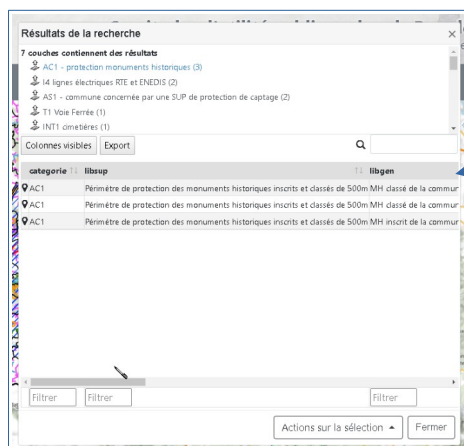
Résultats de la recherche

7 couches contiennent des résultats
AC1 - protection monuments historiques (3)
I4 lignes électriques RTE et ENEDIS (2)
AS1 - commune concernée par une SUP de protection de captage (2)
T1 Voie Ferrée (1)
INT1 cimetières (1)

Colonnes visibles | Export

| categorie | libsup | libgen |
|---|---|---|
| AC1 | Périmètre de protection des monuments historiques inscrits et classés de 500m | MH classé de la commur |
| AC1 | Périmètre de protection des monuments historiques inscrits et classés de 500m | MH classé de la commur |
| AC1 | Périmètre de protection des monuments historiques inscrits et classés de 500m | MH inscrit de la commur |

Filtrer | Filtrer | Filtrer

Actions sur la sélection | Fermer